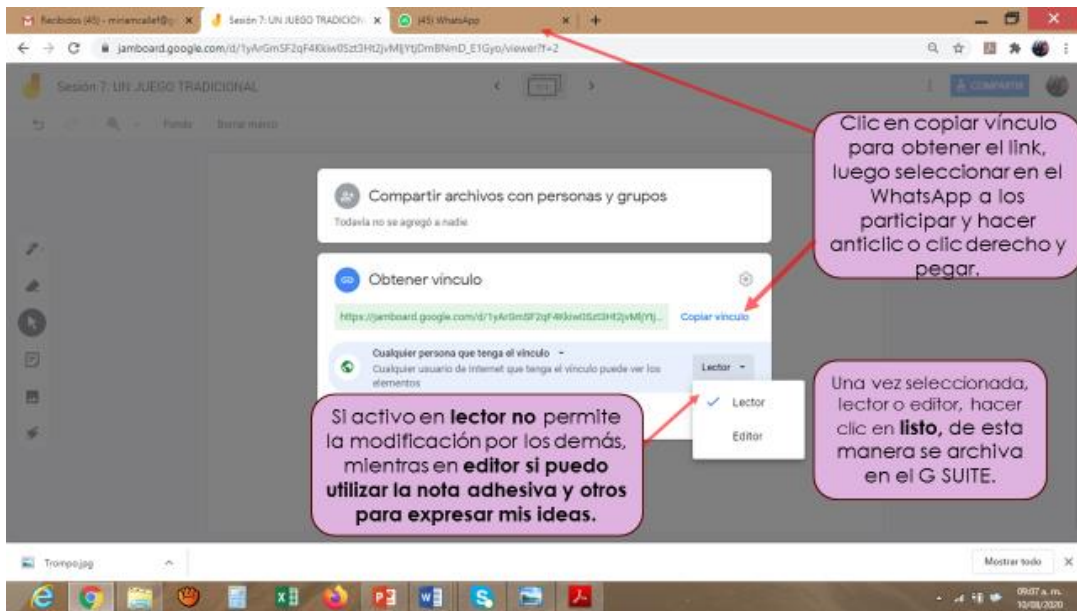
Recibidos (45) - miriamcalle@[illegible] ×
Sesión 7: UN JUEGO TRADICION ×
(45) WhatsApp ×
+

jamboard.google.com/d/1yArGmSF2qF4Kkiw0Szt3Ht2jvMIjYtjDmBNmD_E1Gyo/viewer?f=2

Sesión 7: UN JUEGO TRADICIONAL

Fondo Borrar marco

COMPARTIR

Clic en copiar vínculo para obtener el link, luego seleccionar en el WhatsApp a los participar y hacer anticlic o clic derecho y pegar.

Compartir archivos con personas y grupos
Todavía no se agregó a nadie

Obtener vínculo

https://jamboard.google.com/d/1yArGmSF2qF4Kkiw0Szt3Ht2jvMIjYtj...
Copiar vínculo

Cualquier persona que tenga el vínculo
Cualquier usuario de Internet que tenga el vínculo puede ver los elementos

Lector

Lector
Editor

Si activo en **lector no** permite la modificación por los demás, mientras en **editor si puedo utilizar la nota adhesiva y otros para expresar mis ideas.**

Una vez seleccionada, lector o editor, hacer clic en **listo,** de esta manera se archiva en el G SUITE.

Trompo.jpg
Mostrar todo

09:07 a. m.
10/08/2020